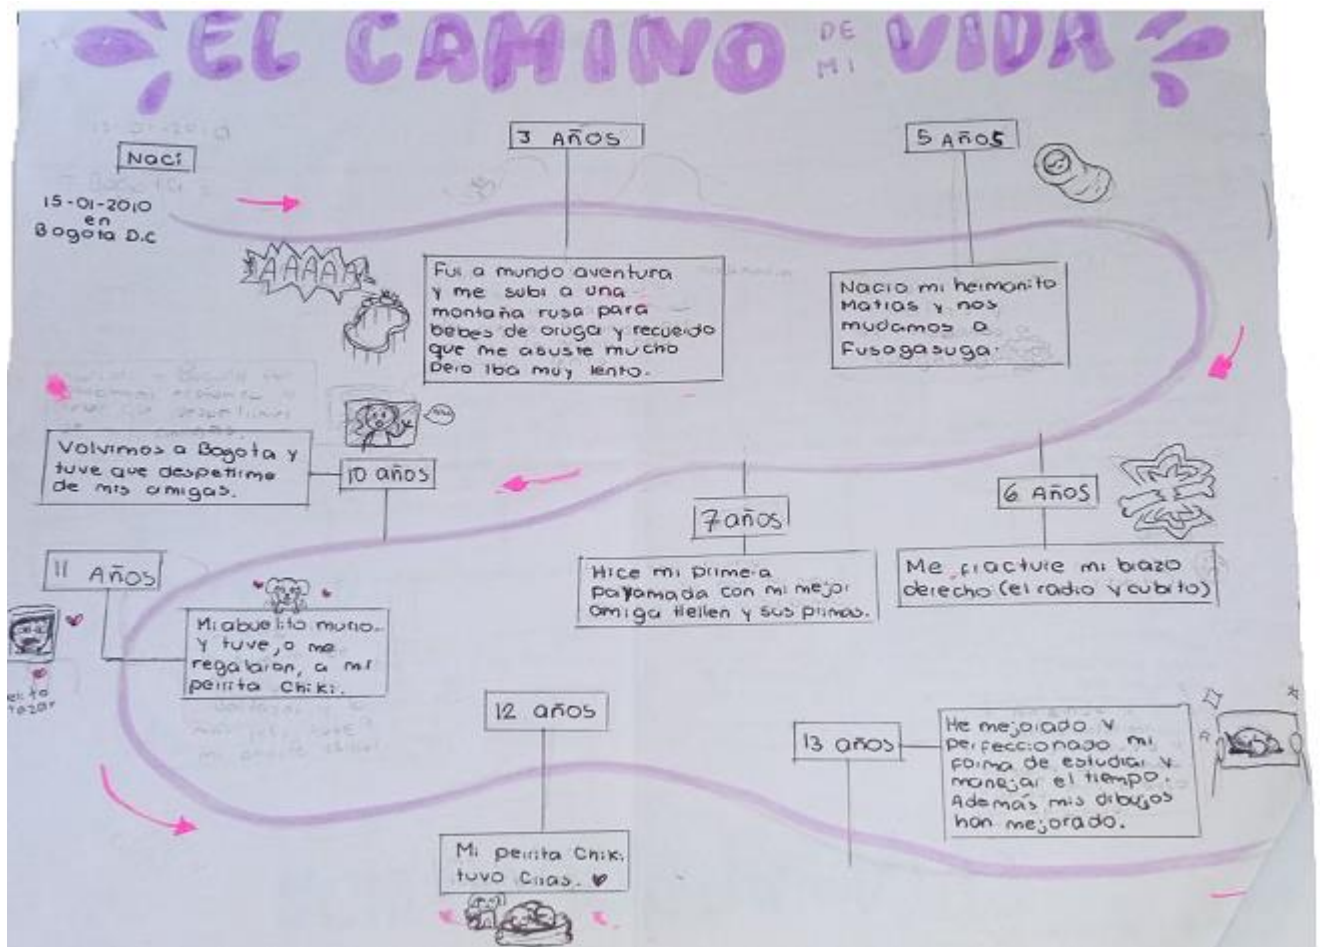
EL CAMINO DE MI VIDA

Naci

15-01-2010 en Bogota D.C

AAAAA

3 AÑOS

Fui a mundo aventura y me subi a una montaña rusa para bebes de oruga y recuerdo que me asuste mucho pero iba muy lento.

5 AÑOS

Nacio mi hermanito Matias y nos mudamos a Fusagasuga.

Volvimos a Bogota y tuve que despedirme de mis amigas.

10 años

7 años

Hice mi primera payamada con mi mejor amiga Hellen y sus primas.

6 AÑOS

Me fracture mi brazo derecho (el radio y cubito)

11 Años

Mi abuelito murio. Y tuve, o me regalaron, a mi perrita Chiki.

12 años

Mi perrita Chiki tuvo crias.

13 años

He mejorado y perfeccionado mi forma de estudiar y manejar el tiempo. Además mis dibujos han mejorado.